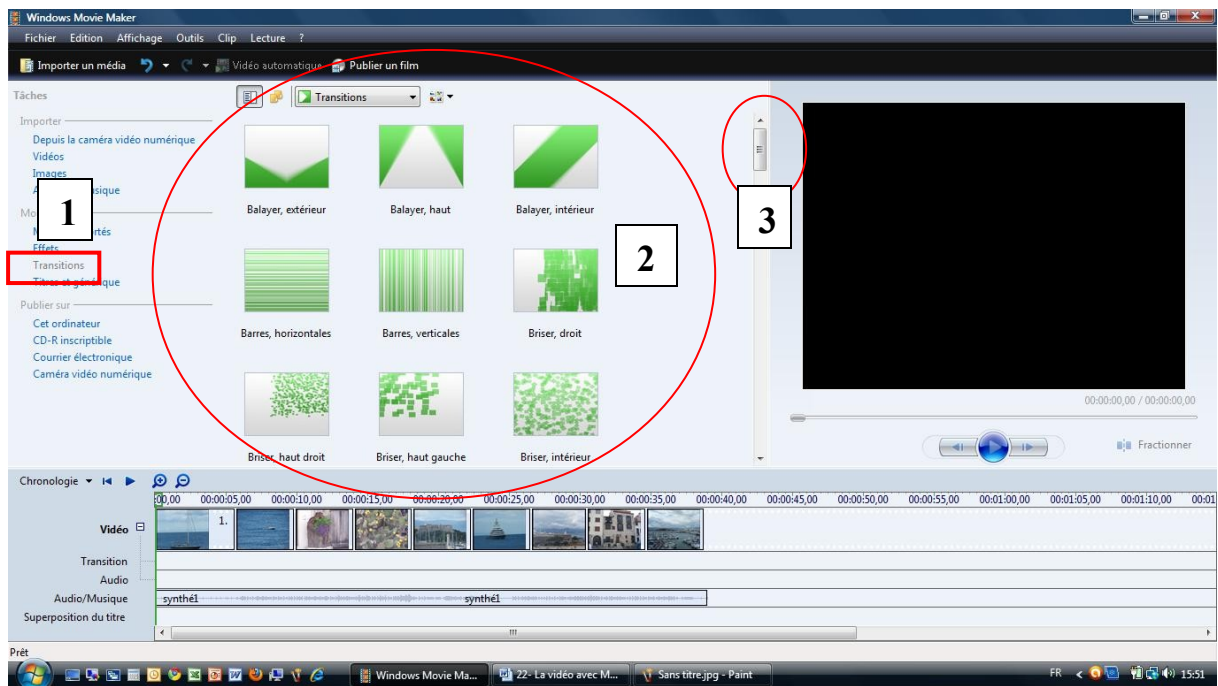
Windows Movie Maker

Fichier Edition Affichage Outils Clip Lecture ?

Importer un média Vidéo automatique Publier un film

Tâches

Importer
Depuis la caméra vidéo numérique
Vidéos
Images
A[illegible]sique

Mo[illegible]
M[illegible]rtés
Effets
Transitions
Ti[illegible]

Publier sur
Cet ordinateur
CD-R inscriptible
Courrier électronique
Caméra vidéo numérique

1

Transitions

Balayer, extérieur
Balayer, haut
Balayer, intérieur
Barres, horizontales
Barres, verticales
Briser, droit
Briser, haut droit
Briser, haut gauche
Briser, intérieur

2

3

00:00:00,00 / 00:00:00,00

Fractionner

Chronologie

0,00 00:00:05,00 00:00:10,00 00:00:15,00 00:00:20,00 00:00:25,00 00:00:30,00 00:00:35,00 00:00:40,00 00:00:45,00 00:00:50,00 00:00:55,00 00:01:00,00 00:01:05,00 00:01:10,00 00:01

Vidéo
1.
Transition
Audio
Audio/Musique
synthé1
synthé1
Superposition du titre

Prêt

Windows Movie Ma...
22- La vidéo avec M...
Sans titre.jpg - Paint
FR
15:51